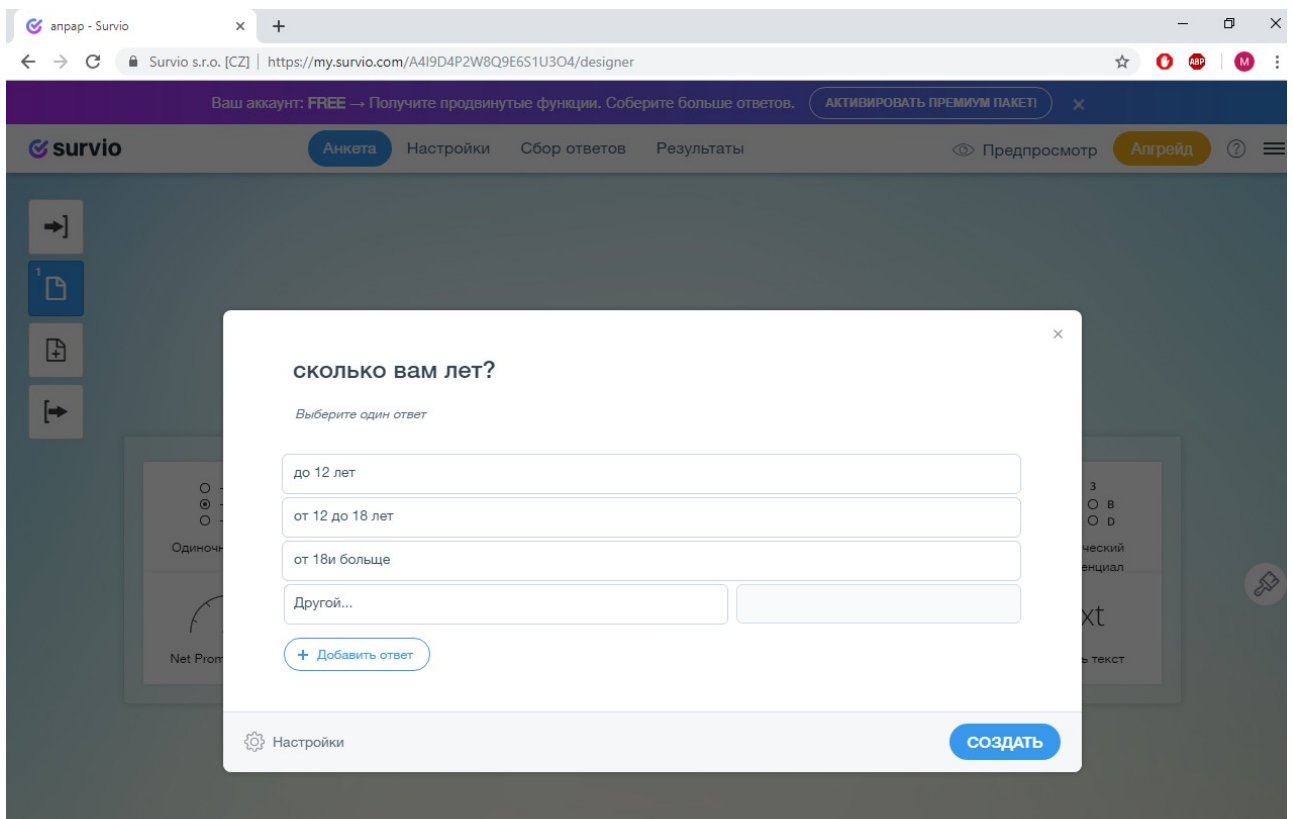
апрар - Survio ×

Survio s.r.o. [CZ] | https://my.survio.com/A4I9D4P2W8Q9E6S1U3O4/designer

Ваш аккаунт: FREE → Получите продвинутые функции. Соберите больше ответов. АКТИВИРОВАТЬ ПРЕМИУМ ПАКЕТ ×

survio Анкета Настройки Сбор ответов Результаты Предпросмотр Апгрейд

1

Одиночн

Net Prom

3
B
D
ческий
енциал

xt
ь текст

×

сколько вам лет?

Выберите один ответ

до 12 лет

от 12 до 18 лет

от 18и больще

Другой...

+ Добавить ответ

Настройки

СОЗДАТЬ